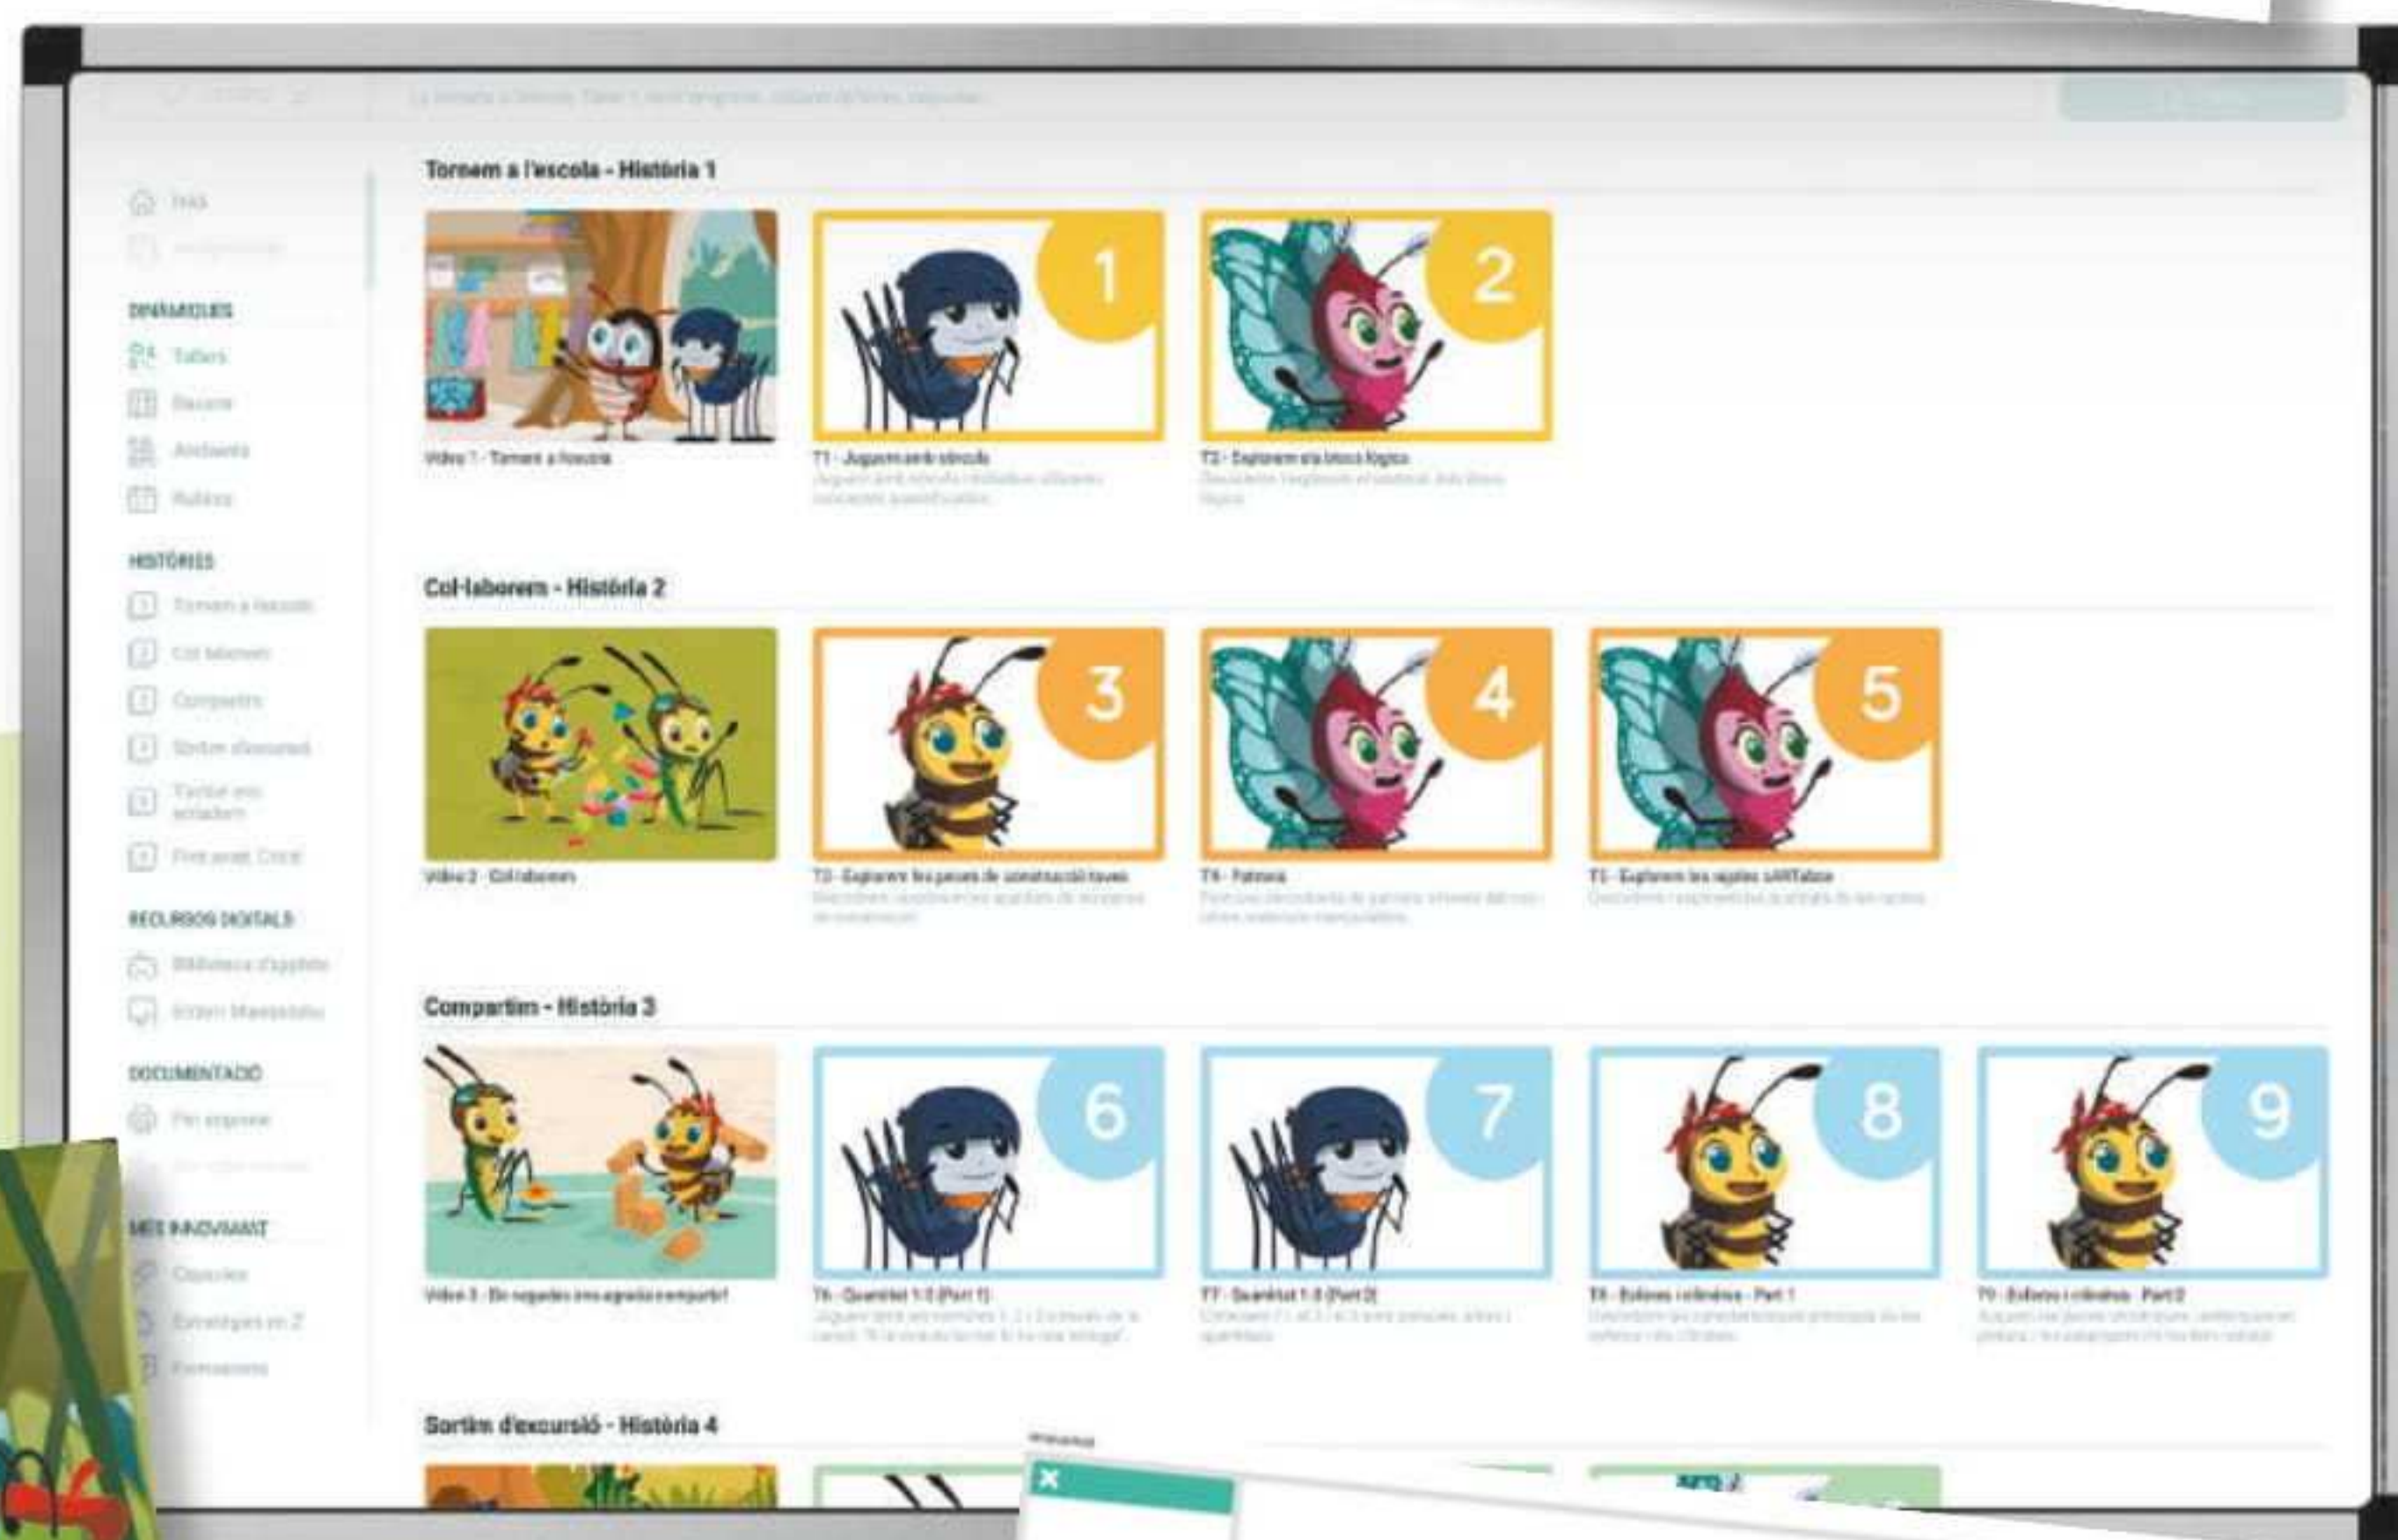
Tornem a l'escola - Història 1

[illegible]

DINÀMIQUES

Tallers

Racons

Ambients

Rutines

HISTÒRIES

Tornem a l'escola

Col·laborem

Compartim

Sortim d'excursió

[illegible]

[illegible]

RECURSOS DIGITALS

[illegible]

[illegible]

DOCUMENTACIÓ

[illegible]

MES INNOVAMAT

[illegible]

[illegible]

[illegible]

1

2

Vídeo 1 - Tornem a l'escola

T1 - Juguem amb cercles

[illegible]

T2 - Explorem els blocs lògics

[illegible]

Col·laborem - Història 2

3

4

5

Vídeo 2 - Col·laborem

T3 - Explorem les peces de construcció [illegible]

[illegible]

T4 - Patrons

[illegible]

T5 - Explorem les regles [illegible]

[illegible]

Compartim - Història 3

6

7

8

9

Vídeo 3 - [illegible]

T6 - Quantitat 1-3 (Part 1)

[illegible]

T7 - Quantitat 1-3 (Part 2)

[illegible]

T8 - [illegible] - Part 1

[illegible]

T9 - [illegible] - Part 2

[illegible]

Sortim d'excursió - Història 4